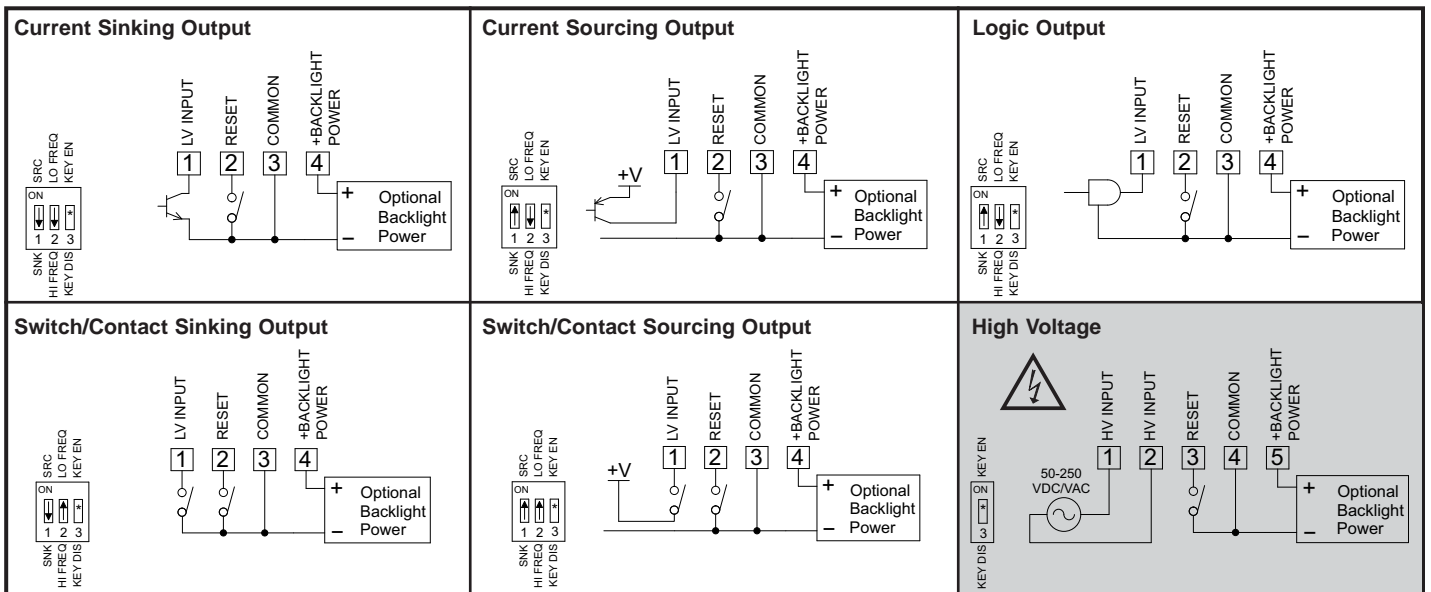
Current Sinking Output

SRC
LO FREQ
KEY EN
ON
*
1 2 3
SNK
HI FREQ
KEY DIS

LV INPUT
RESET
COMMON
+BACKLIGHT POWER
1 2 3 4
+
Optional Backlight Power
–

Current Sourcing Output

SRC
LO FREQ
KEY EN
ON
*
1 2 3
SNK
HI FREQ
KEY DIS

+V
LV INPUT
RESET
COMMON
+BACKLIGHT POWER
1 2 3 4
+
Optional Backlight Power
–

Logic Output

SRC
LO FREQ
KEY EN
ON
*
1 2 3
SNK
HI FREQ
KEY DIS

LV INPUT
RESET
COMMON
+BACKLIGHT POWER
1 2 3 4
+
Optional Backlight Power
–

Switch/Contact Sinking Output

SRC
LO FREQ
KEY EN
ON
*
1 2 3
SNK
HI FREQ
KEY DIS

LV INPUT
RESET
COMMON
+BACKLIGHT POWER
1 2 3 4
+
Optional Backlight Power
–

Switch/Contact Sourcing Output

SRC
LO FREQ
KEY EN
ON
*
1 2 3
SNK
HI FREQ
KEY DIS

+V
LV INPUT
RESET
COMMON
+BACKLIGHT POWER
1 2 3 4
+
Optional Backlight Power
–

High Voltage

KEY EN
ON
*
3
KEY DIS

50-250 VDC/VAC
HV INPUT
HV INPUT
RESET
COMMON
+BACKLIGHT POWER
1 2 3 4 5
+
Optional Backlight Power
–